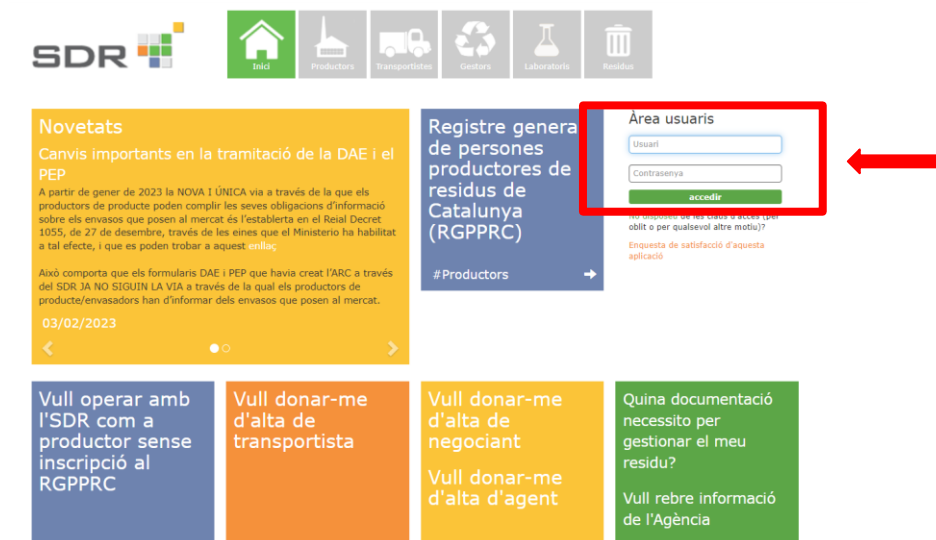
SDR

Inici
Productors
Transportistes
Gestors
Laboratoris
Residus

Novetats

Canvis importants en la tramitació de la DAE i el PEP

A partir de gener de 2023 la NOVA I ÚNICA via a través de la que els productors de producte poden complir les seves obligacions d'informació sobre els envasos que posen al mercat és l'establerta en el Reial Decret 1055, de 27 de desembre, través de les eines que el Ministerio ha habilitat a tal efecte, i que es poden trobar a aquest enllaç

Això comporta que els formularis DAE i PEP que havia creat l'ARC a través del SDR JA NO SIGUIN LA VIA a través de la qual els productors de producte/envasadors han d'informar dels envasos que posen al mercat.

03/02/2023

Registre general de persones productores de residus de Catalunya (RGPPRC)

#Productors

Àrea usuaris

Usuari

Contrasenya

accedir

No disposeu de les claus d'accés (per oblit o per qualsevol altre motiu)?

Enquesta de satisfacció d'aquesta aplicació

Vull operar amb l'SDR com a productor sense inscripció al RGPPRC

Vull donar-me d'alta de transportista

Vull donar-me d'alta de negociant

Vull donar-me d'alta d'agent

Quina documentació necessito per gestionar el meu residu?

Vull rebre informació de l'Agència